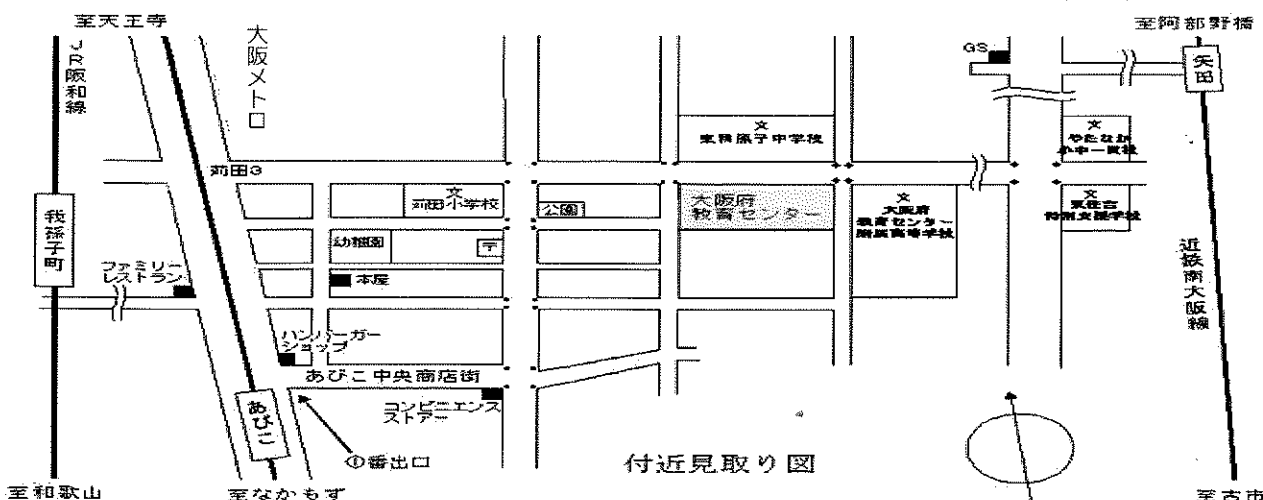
至天王寺

JR阪和線

大阪メトロ

至阿部野橋

GS

矢田

文
東我孫子中学校

文
やたなか
小中一貫校

苅田3

文
苅田小学校

公園

大阪府
教育センター

文
大阪府
教育センター
附属高等学校

文
東住吉
特別支援学校

我孫子町

幼稚園

〒

ファミリーレストラン

本屋

近鉄南大阪線

ハンバーガーショップ

あびこ中央商店街

あびこ

コンビニエンスストアー

①番出口

付近見取り図

至和歌山

至なかもず

至古市